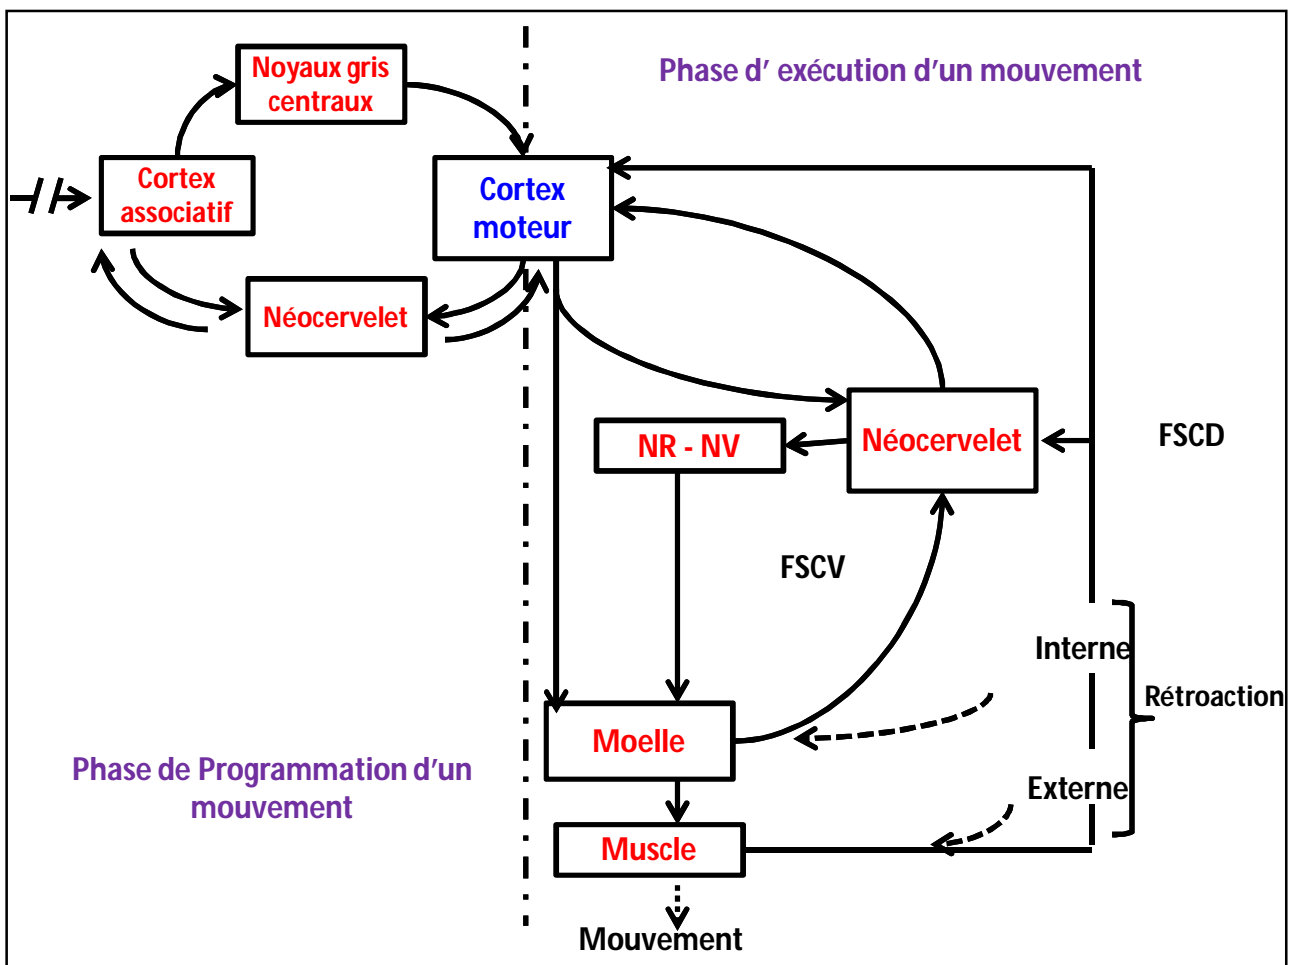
Noyaux gris centraux

Phase d' exécution d'un mouvement

Cortex associatif

Cortex moteur

Néocervelet

Néocervelet

NR - NV

FSCD

FSCV

Interne

Rétroaction

Moelle

Externe

Phase de Programmation d'un mouvement

Muscle

Mouvement